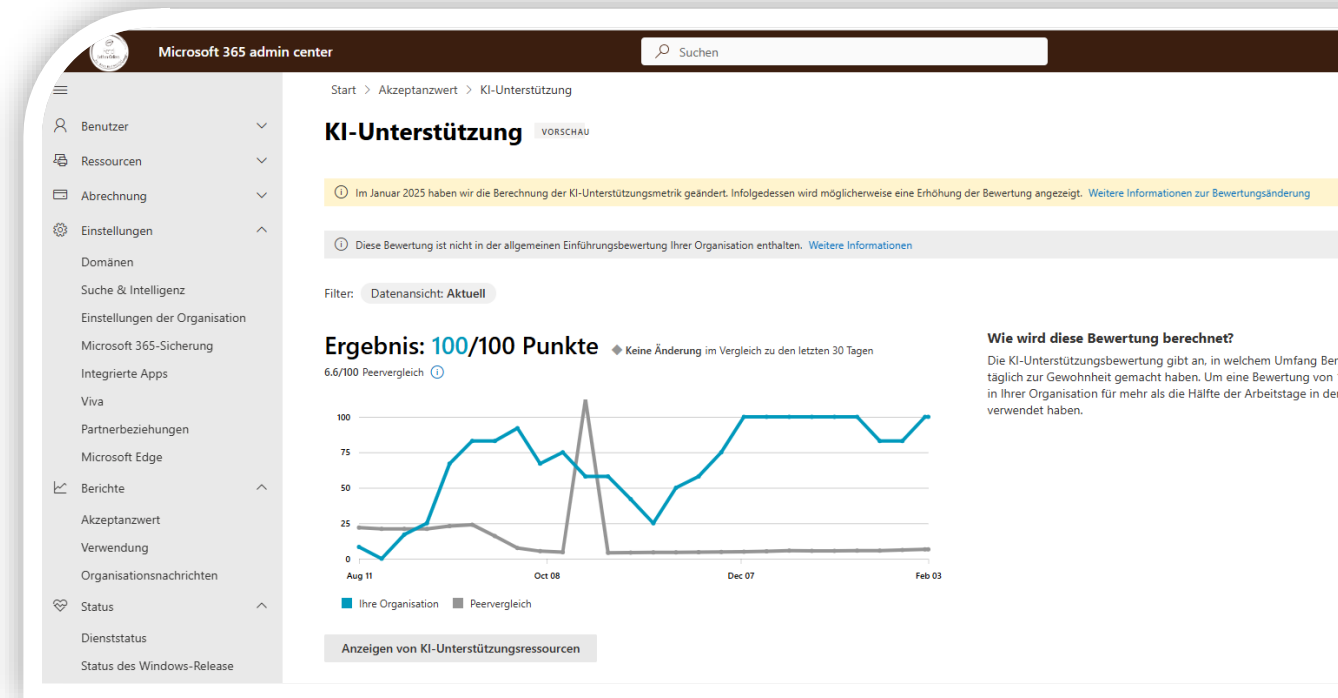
Microsoft 365 admin center

Suchen

Benutzer
Ressourcen
Abrechnung
Einstellungen
Domänen
Suche & Intelligenz
Einstellungen der Organisation
Microsoft 365-Sicherung
Integrierte Apps
Viva
Partnerbeziehungen
Microsoft Edge
Berichte
Akzeptanzwert
Verwendung
Organisationsnachrichten
Status
Dienststatus
Status des Windows-Release

Start > Akzeptanzwert > KI-Unterstützung

KI-Unterstützung VORSCHAU

Im Januar 2025 haben wir die Berechnung der KI-Unterstützungsmetrik geändert. Infolgedessen wird möglicherweise eine Erhöhung der Bewertung angezeigt. Weitere Informationen zur Bewertungsänderung

Diese Bewertung ist nicht in der allgemeinen Einführungsbewertung Ihrer Organisation enthalten. Weitere Informationen

Filter: Datenansicht: Aktuell

Ergebnis: 100/100 Punkte Keine Änderung im Vergleich zu den letzten 30 Tagen
6.6/100 Peervergleich

100
75
50
25
0
Aug 11
Oct 08
Dec 07
Feb 03

Ihre Organisation Peervergleich

Anzeigen von KI-Unterstützungsressourcen

Wie wird diese Bewertung berechnet?
Die KI-Unterstützungsbewertung gibt an, in welchem Umfang Ber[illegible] täglich zur Gewohnheit gemacht haben. Um eine Bewertung von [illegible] in Ihrer Organisation für mehr als die Hälfte der Arbeitstage in de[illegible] verwendet haben.